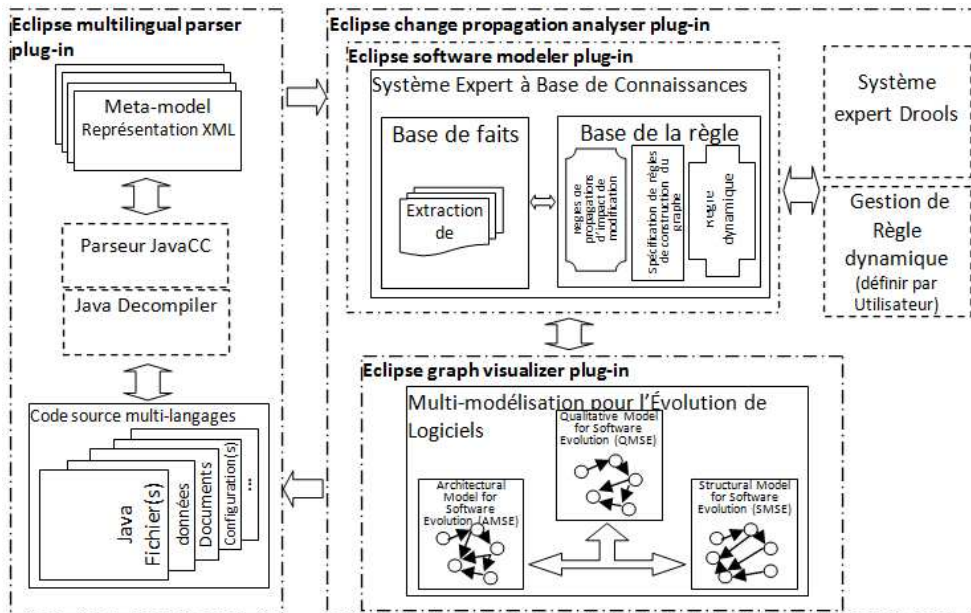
Eclipse multilingual parser plug-in

Meta-model
Représentation XML

Parseur JavaCC

Java Decompiler

Code source multi-langages

Java Fichier(s)

données

Documents

Configuration(s)

...

Eclipse change propagation analyser plug-in

Eclipse software modeler plug-in

Système Expert à Base de Connaissances

Base de faits

Extraction de

Base de la règle

Règles de propagations d'impact de modification

Spécification de règles de construction du graphe

Règle dynamique

Système expert Drools

Gestion de Règle dynamique (définir par Utilisateur)

Eclipse graph visualizer plug-in

Multi-modélisation pour l'Évolution de Logiciels

Qualitative Model for Software Evolution (QMSE)

Architectural Model for Software Evolution (AMSE)

Structural Model for Software Evolution (SMSE)